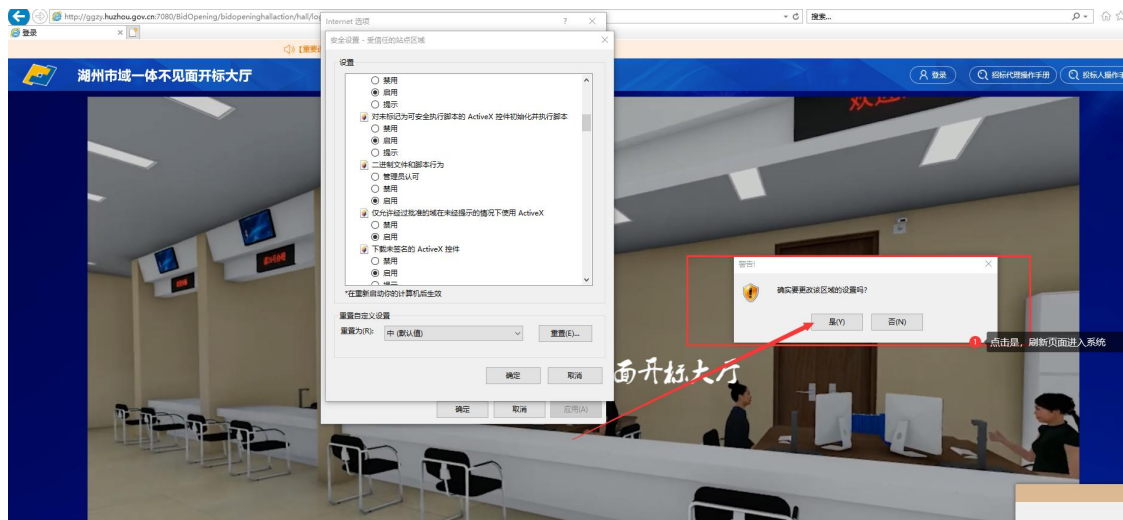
http://ggzy.huzhou.gov.cn:7080/BidOpening/bidopeninghallaction/hall/lo
搜索...
登录
【重要
湖州市域一体不见面开标大厅
登录
投标代理操作手册
投标人操作
Internet 选项
安全设置 - 受信任的站点区域
设置
禁用
启用
提示
对未标记为可安全执行脚本的 ActiveX 控件初始化并执行脚本
禁用
启用
提示
二进制文件和脚本行为
管理员认可
禁用
启用
仅允许经过批准的域在未经提示的情况下使用 ActiveX
禁用
启用
下载未签名的 ActiveX 控件
禁用
启用
*在重新启动你的计算机后生效
重置自定义设置
重置为(R): 中 (默认值)
重置(E)...
确定
取消
确定
取消
应用(A)
欢迎
面开标大厅
警告!
确实要更改该区域的设置吗?
是(Y)
否(N)
点击是，刷新页面进入系统